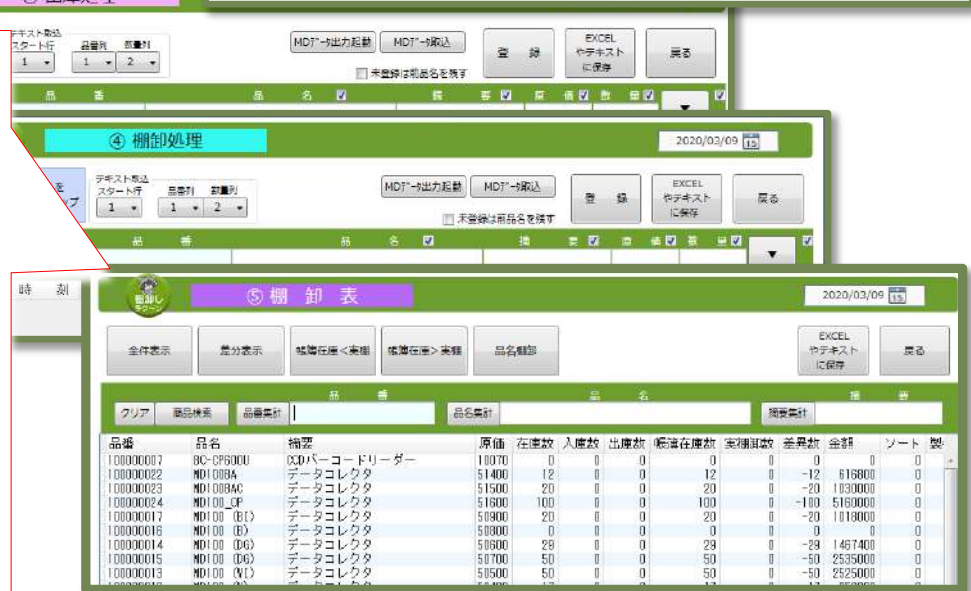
テキスト取込
スタート行 1
品番列 1
数量列 2
MDT゛ータ出力起動
MDT゛ータ取込
未登録は前品名を残す
登録
EXCEL やテキストに保存
戻る
品番
品名
摘要
原価
数量

④ 棚卸処理
2020/03/09
テキスト取込
スタート行 1
品番列 1
数量列 2
MDT゛ータ出力起動
MDT゛ータ取込
未登録は前品名を残す
登録
EXCEL やテキストに保存
戻る
品番
品名
摘要
原価
数量

時刻

棚卸し
⑤ 棚卸表
2020/03/09
全件表示
差分表示
帳簿在庫<実棚
帳簿在庫>実棚
品名順
EXCEL やテキストに保存
戻る
品番
品名
摘要
クリア
商品検索
品番集計
品名集計
摘要集計

| 品番 | 品名 | 摘要 | 原価 | 在庫数 | 入庫数 | 出庫数 | 帳簿在庫数 | 実棚卸数 | 差異数 | 金額 | ソート | 製 |
|---|---|---|---|---|---|---|---|---|---|---|---|---|
| 100000007 | BC-CP600U | CCDバーコードリーダー | 10070 | 0 | 0 | 0 | 0 | 0 | 0 | 0 | 0 | |
| 100000022 | MD100BA | データコレクタ | 51400 | 12 | 0 | 0 | 12 | 0 | -12 | 616800 | 0 | |
| 100000023 | MD100BAC | データコレクタ | 51500 | 20 | 0 | 0 | 20 | 0 | -20 | 1030000 | 0 | |
| 100000024 | MD100_OP | データコレクタ | 51600 | 100 | 0 | 0 | 100 | 0 | -100 | 5160000 | 0 | |
| 100000017 | MD100 (B()) | データコレクタ | 50900 | 20 | 0 | 0 | 20 | 0 | -20 | 1018000 | 0 | |
| 100000016 | MD100 (B) | データコレクタ | 50800 | 0 | 0 | 0 | 0 | 0 | 0 | 0 | 0 | |
| 100000014 | MD100 (DG) | データコレクタ | 50600 | 29 | 0 | 0 | 29 | 0 | -29 | 1467400 | 0 | |
| 100000015 | MD100 (DG) | データコレクタ | 50700 | 50 | 0 | 0 | 50 | 0 | -50 | 2535000 | 0 | |
| 100000013 | MD100 (W()) | データコレクタ | 50500 | 50 | 0 | 0 | 50 | 0 | -50 | 2525000 | 0 | |